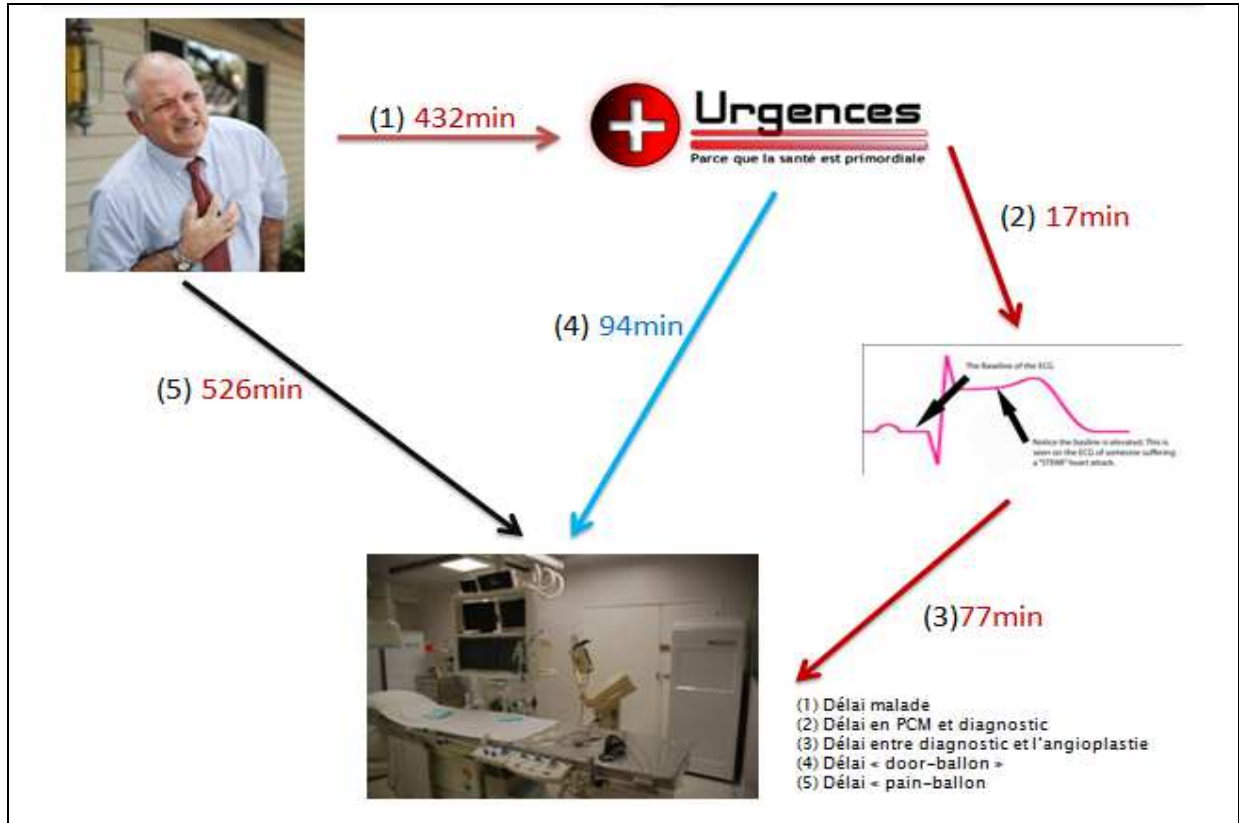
(1) 432min

Urgences
Parce que la santé est primordiale

(2) 17min

(4) 94min

(5) 526min

The Baseline of the ECG

Notice the baseline is elevated. This is seen on the ECG of someone suffering a "STEMI" heart attack.

(3)77min

(1) Délai malade
(2) Délai en PCM et diagnostic
(3) Délai entre diagnostic et l'angioplastie
(4) Délai « door-ballon »
(5) Délai « pain-ballon